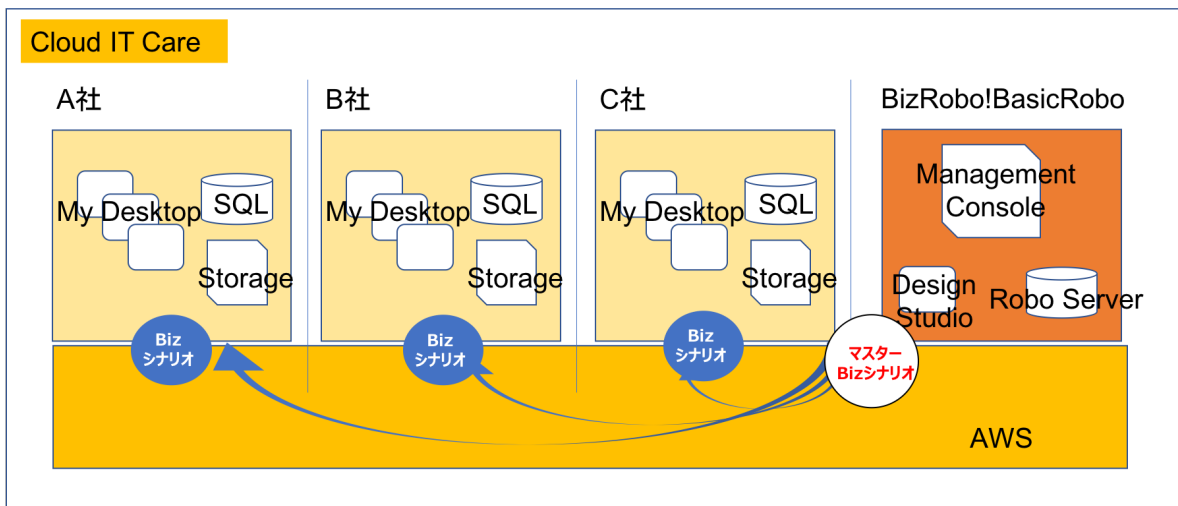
Cloud IT Care

A社

My Desktop

SQL

Storage

Biz
シナリオ

B社

My Desktop

SQL

Storage

Biz
シナリオ

C社

My Desktop

SQL

Storage

Biz
シナリオ

BizRobo!BasicRobo

Management Console

Design Studio

Robo Server

マスター
Bizシナリオ

AWS